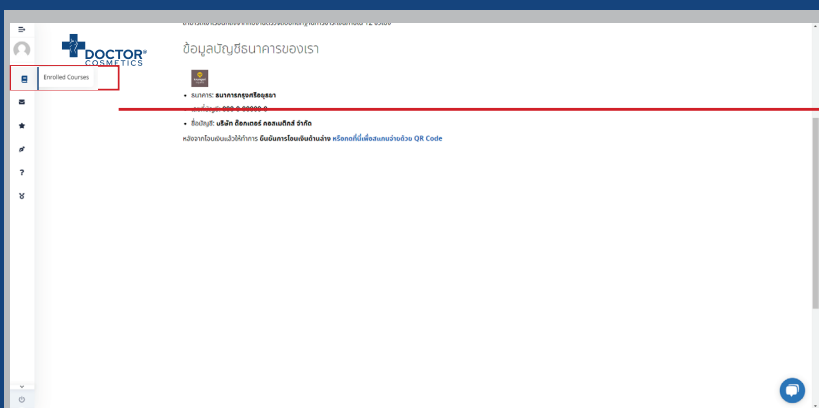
DOCTOR
COSMETICS

Enrolled Courses

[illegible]

ข้อมูลบัญชีธนาคารของเรา

• ธนาคาร: ธนาคารกรุงศรีอยุธยา
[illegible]
• ชื่อบัญชี: บริษัท ด็อกเตอร์ คอสเมติกส์ จำกัด

หลังจากโอนเงินแล้วให้ทำการ ยืนยันการโอนเงินด้านล่าง หรือกดที่นี่เพื่อสแกนจ่ายด้วย QR Code